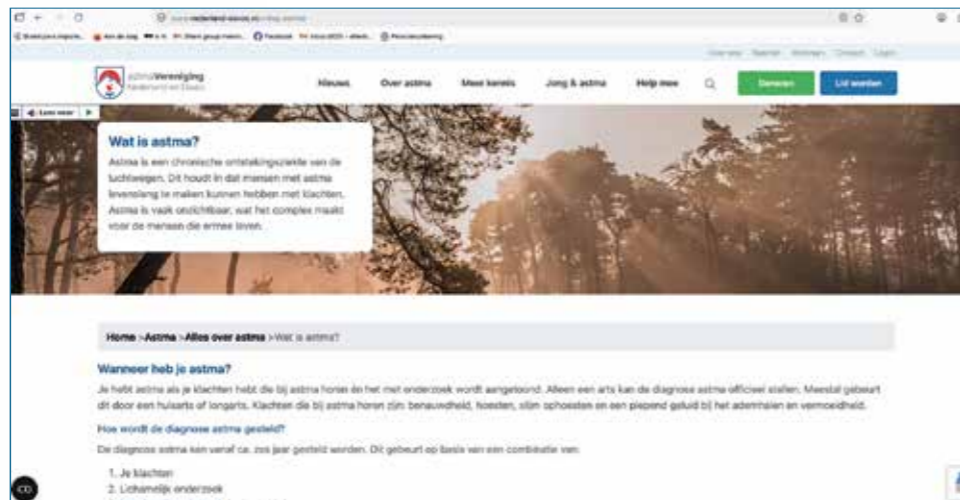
astmaVereniging Nederland en Eiland

Nieuws Over astma Meer kennis Jong & astma Help mee

Doneren Lid worden

Lees voor

Wat is astma?

Astma is een chronische ontstekingsziekte van de luchtwegen. Dit houdt in dat mensen met astma levenslang te maken kunnen hebben met klachten. Astma is vaak onzichtbaar, wat het complex maakt voor de mensen die ermee leven.

Home > Astma > Alles over astma > Wat is astma?

Wanneer heb je astma?

Je hebt astma als je klachten hebt die bij astma horen én het met onderzoek wordt aangetoond. Alleen een arts kan de diagnose astma officieel stellen. Meestal gebeurt dit door een huisarts of longarts. Klachten die bij astma horen zijn: benauwdheid, hoesten, slijm ophoesten en een piepend geluid bij het ademhalen en vermoeidheid.

Hoe wordt de diagnose astma gesteld?

De diagnose astma kan vanaf ca. zes jaar gesteld worden. Dit gebeurt op basis van een combinatie van:

1. Je klachten
2. Lichamelijk onderzoek